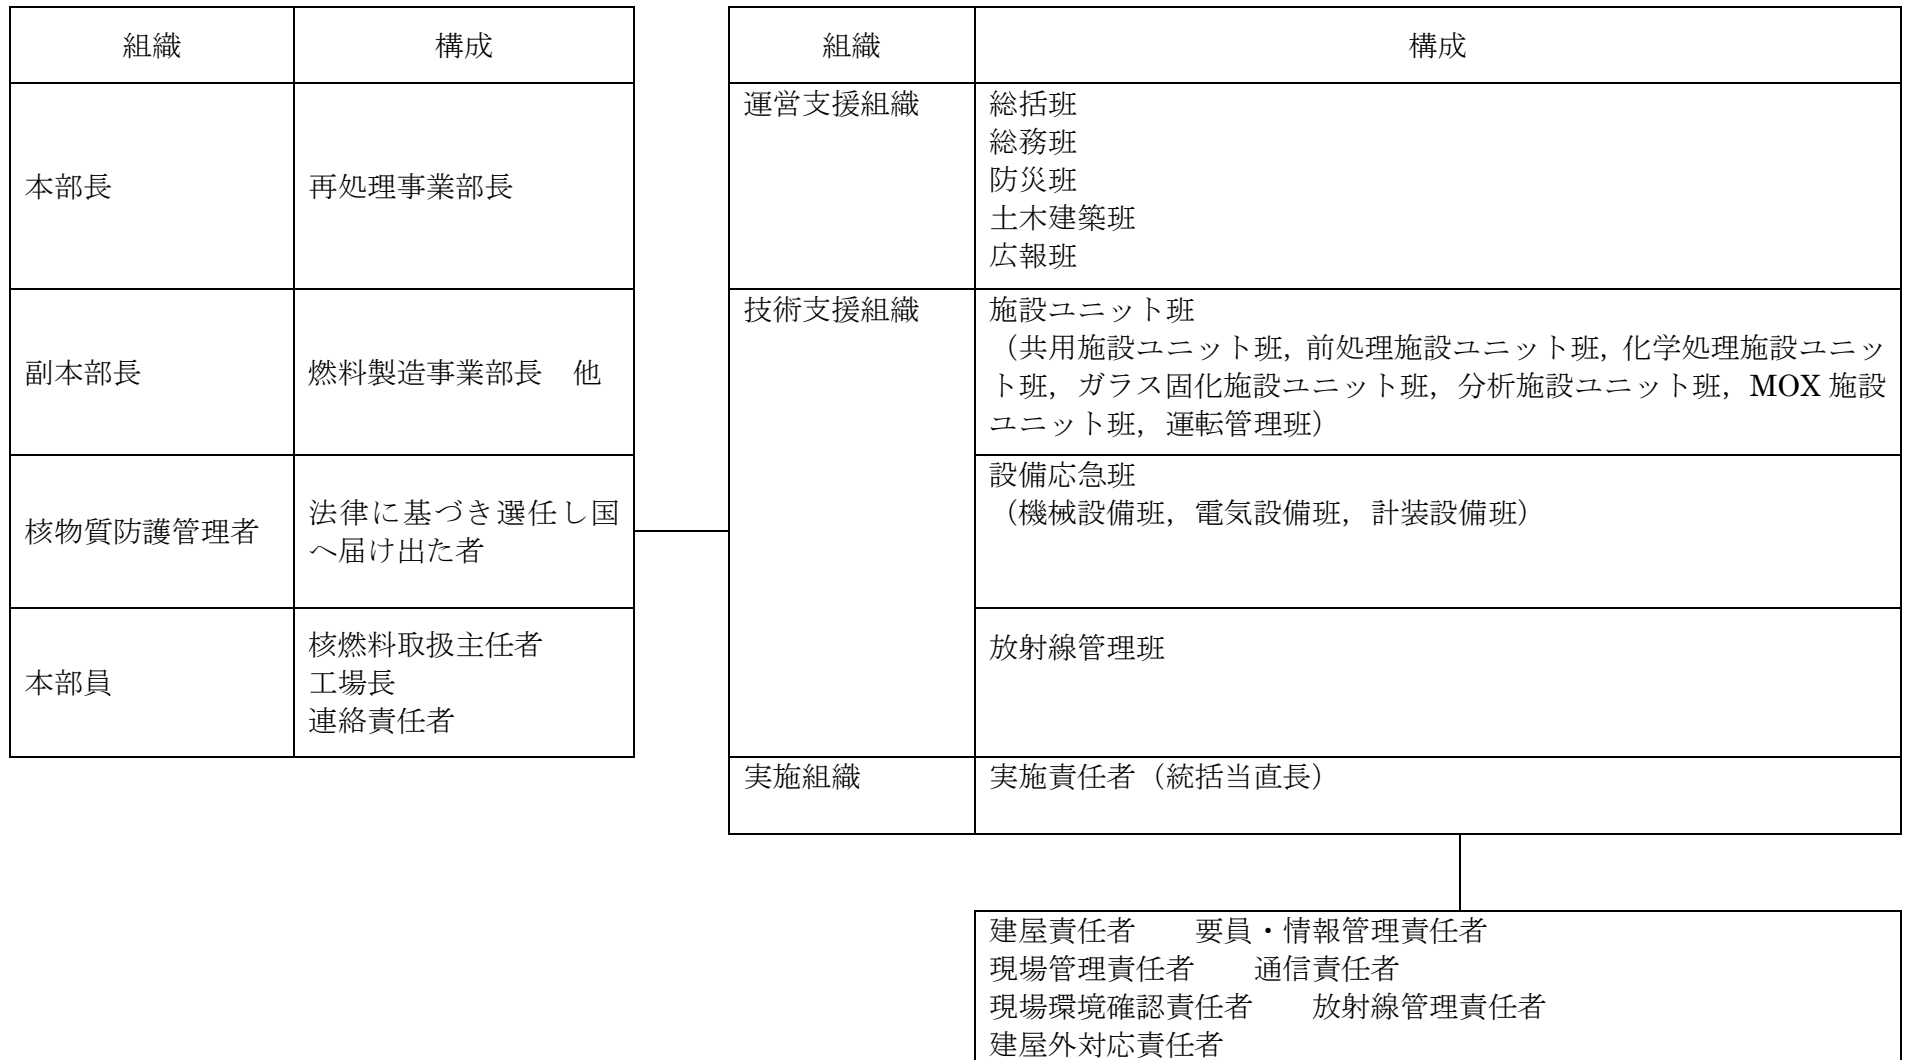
| 組織 | 構成 |
|---|---|
| 本部長 | 再処理事業部長 |
| 副本部長 | 燃料製造事業部長　他 |
| 核物質防護管理者 | 法律に基づき選任し国へ届け出た者 |
| 本部員 | 核燃料取扱主任者<br>工場長<br>連絡責任者 |

| 組織 | 構成 |
|---|---|
| 運営支援組織 | 総括班<br>総務班<br>防災班<br>土木建築班<br>広報班 |
| 技術支援組織 | 施設ユニット班<br>（共用施設ユニット班，前処理施設ユニット班，化学処理施設ユニット班，ガラス固化施設ユニット班，分析施設ユニット班，MOX 施設ユニット班，運転管理班） |
| | 設備応急班<br>（機械設備班，電気設備班，計装設備班） |
| | 放射線管理班 |
| 実施組織 | 実施責任者（統括当直長） |

建屋責任者　要員・情報管理責任者
現場管理責任者　通信責任者
現場環境確認責任者　放射線管理責任者
建屋外対応責任者